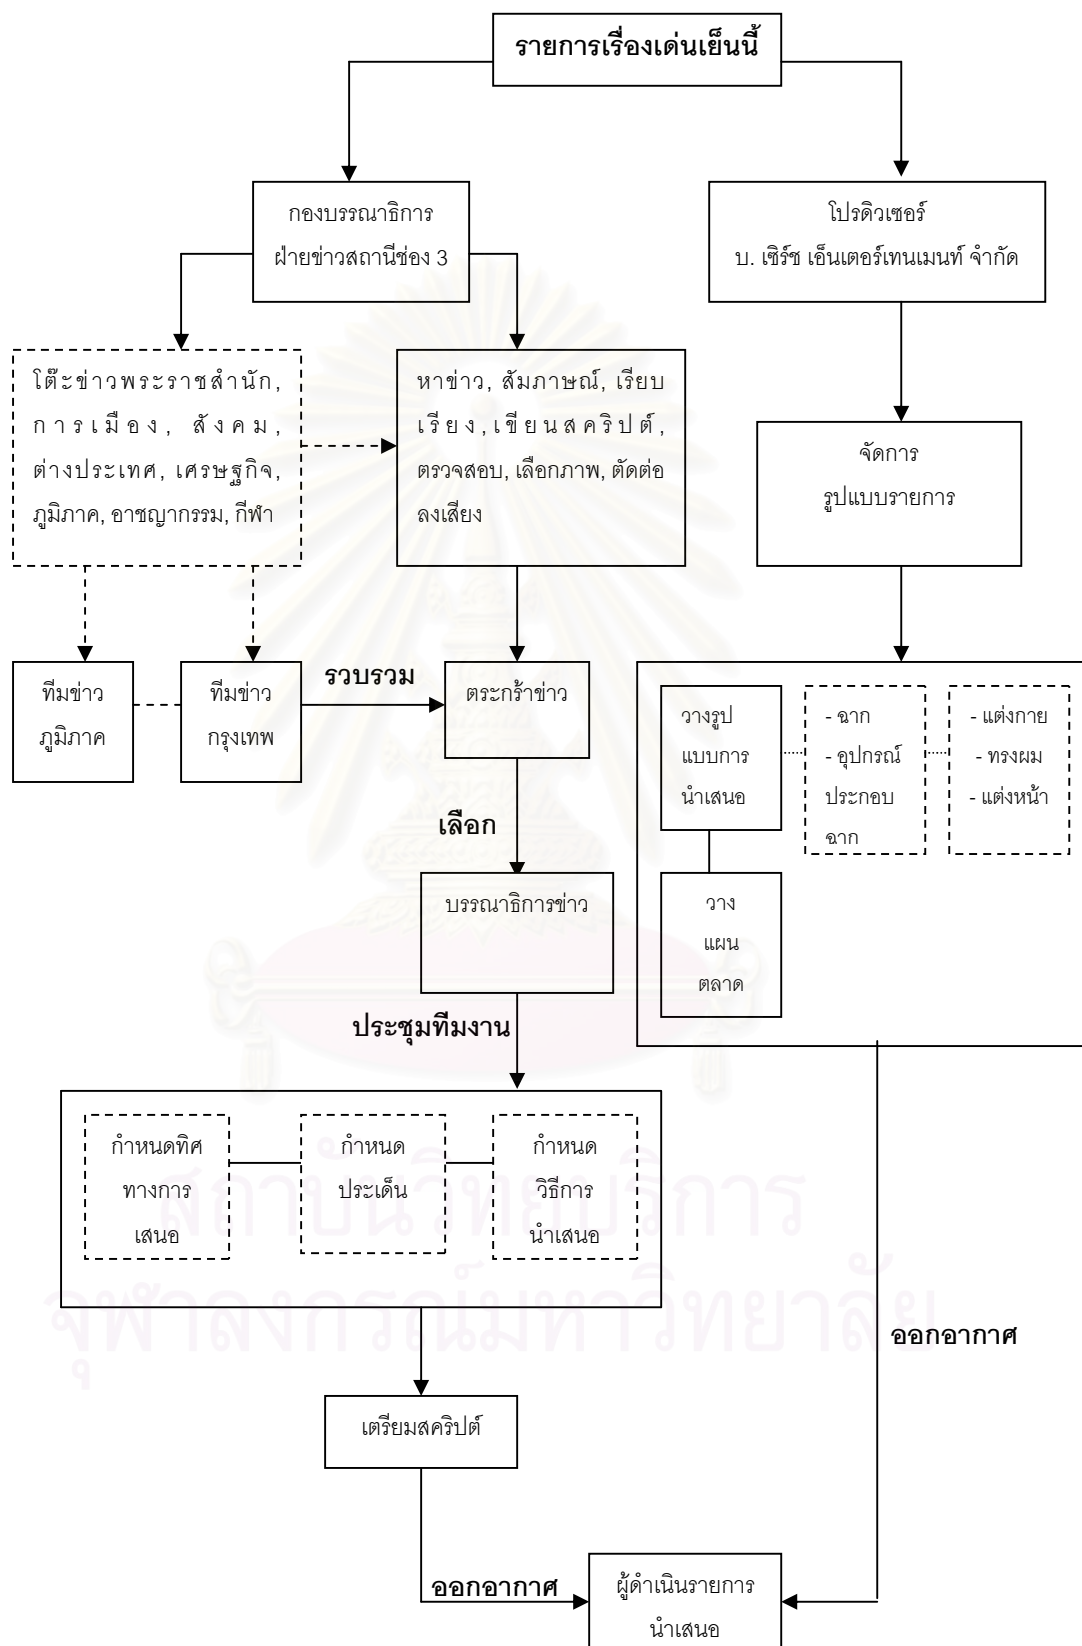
รายการเรื่องเด่นเย็นนี้

กองบรรณาธิการ ฝ่ายข่าวสถานีช่อง 3

โปรดิวเซอร์ บ. เซิร์ช เอ็นเตอร์เทนเมนท์ จำกัด

โต๊ะข่าวพระราชสำนัก, การเมือง, สังคม, ต่างประเทศ, เศรษฐกิจ, ภูมิภาค, อาชญากรรม, กีฬา

หาข่าว, สัมภาษณ์, เรียบเรียง, เขียนสคริปต์, ตรวจสอบ, เลือกภาพ, ตัดต่อ ลงเสียง

จัดการ รูปแบบรายการ

ทีมข่าว ภูมิภาค

ทีมข่าว กรุงเทพ

รวบรวม

ตระกร้าข่าว

วางรูปแบบการนำเสนอ

- ฉาก
- อุปกรณ์ประกอบฉาก

- แต่งกาย
- ทรงผม
- แต่งหน้า

เลือก

บรรณาธิการข่าว

วาง แผน ตลาด

ประชุมทีมงาน

กำหนดทิศทางการเสนอ

กำหนด ประเด็น

กำหนด วิธีการ นำเสนอ

ออกอากาศ

เตรียมสคริปต์

ออกอากาศ

ผู้ดำเนินรายการ นำเสนอ